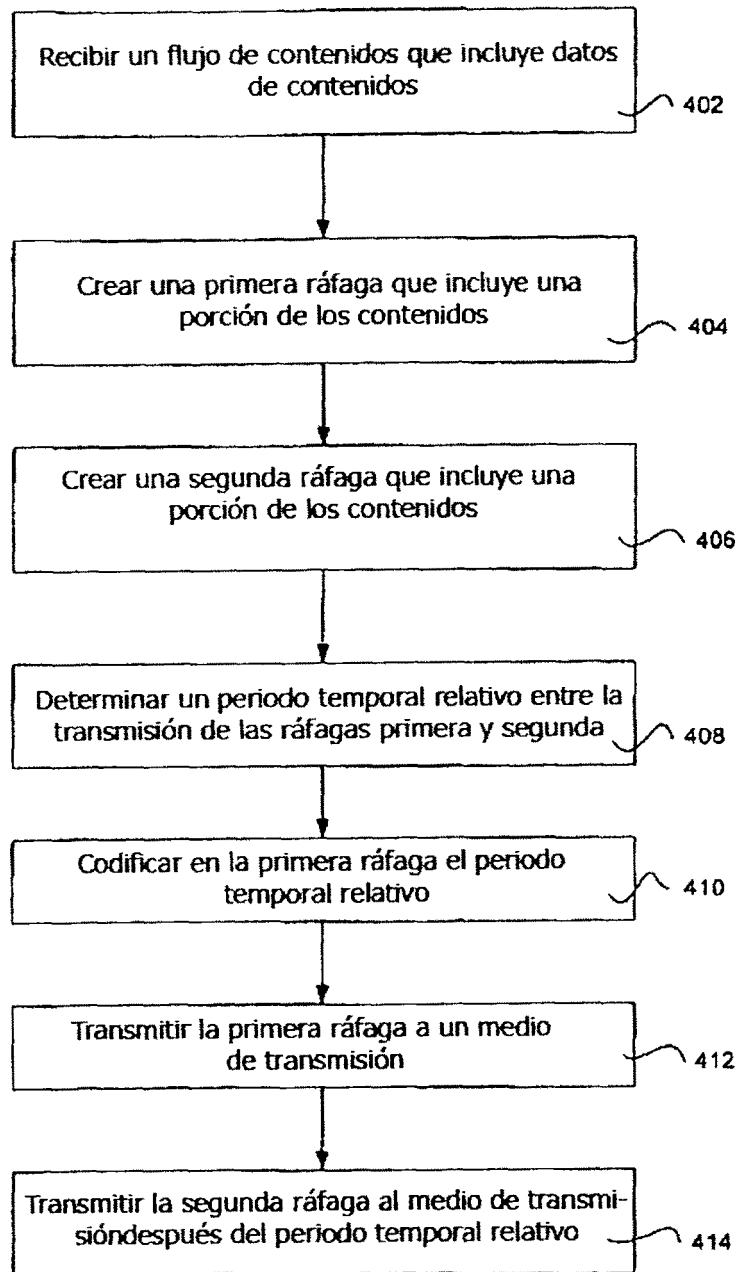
Recibir un flujo de contenidos que incluye datos de contenidos

402

Crear una primera ráfaga que incluye una porción de los contenidos

404

Crear una segunda ráfaga que incluye una porción de los contenidos

406

Determinar un periodo temporal relativo entre la transmisión de las ráfagas primera y segunda

408

Codificar en la primera ráfaga el periodo temporal relativo

410

Transmitir la primera ráfaga a un medio de transmisión

412

Transmitir la segunda ráfaga al medio de transmisióndespués del periodo temporal relativo

414